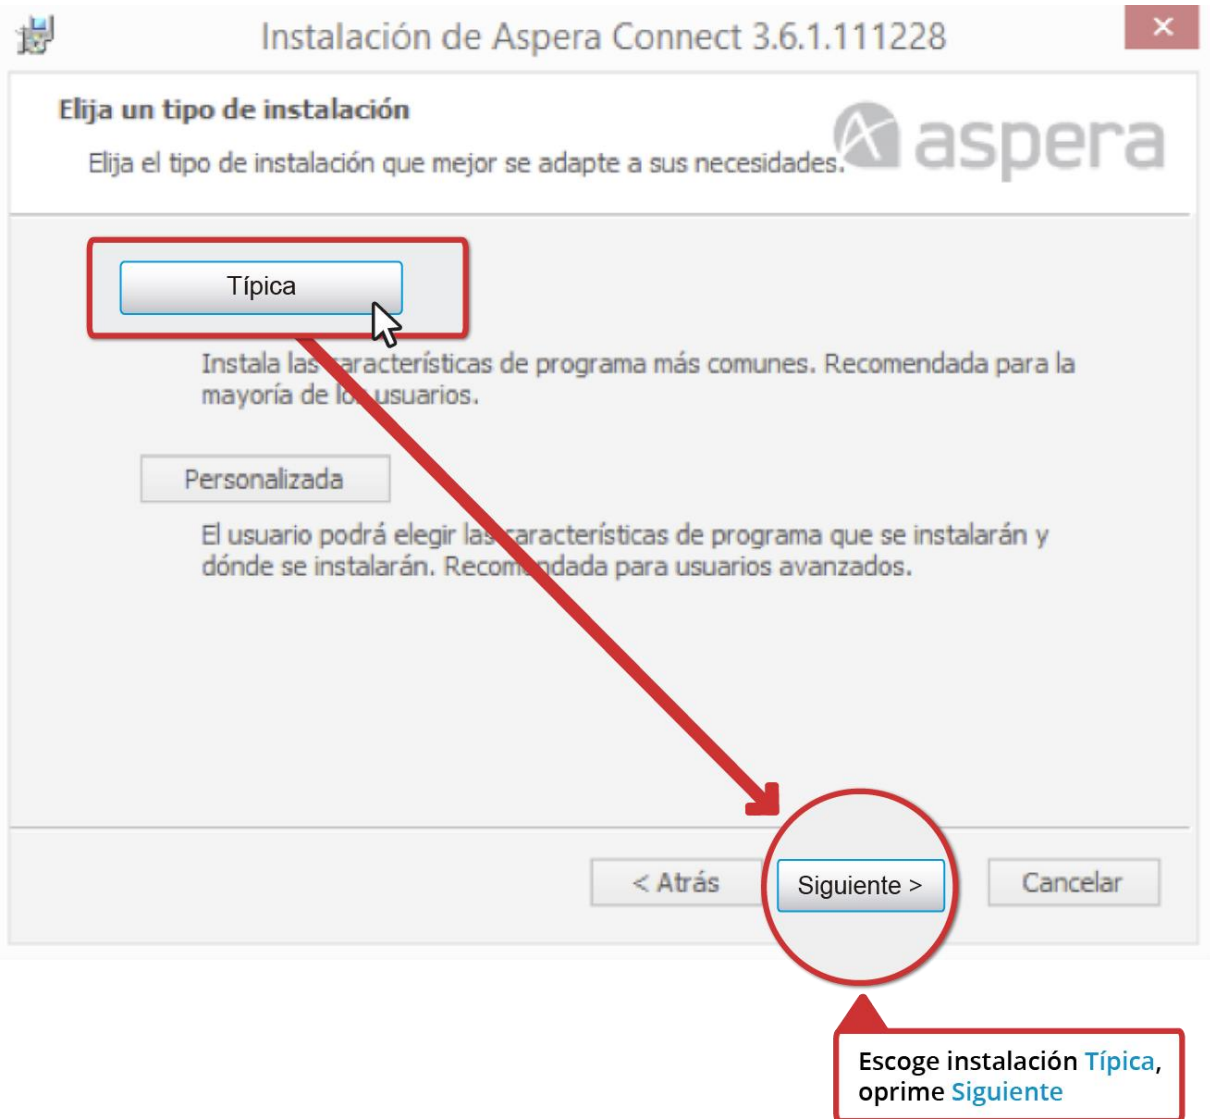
Instalación de Aspera Connect 3.6.1.111228

×

Elija un tipo de instalación

Elija el tipo de instalación que mejor se adapte a sus necesidades.

aspera

Típica

Instala las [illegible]aracterísticas de programa más comunes. Recomendada para la mayoría de lo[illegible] usuarios.

Personalizada

El usuario podrá elegir las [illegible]aracterísticas de programa que se instalarán y dónde se instalarán. Recom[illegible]dada para usuarios avanzados.

< Atrás

Siguiente >

Cancelar

Escoge instalación Típica, oprime Siguiente